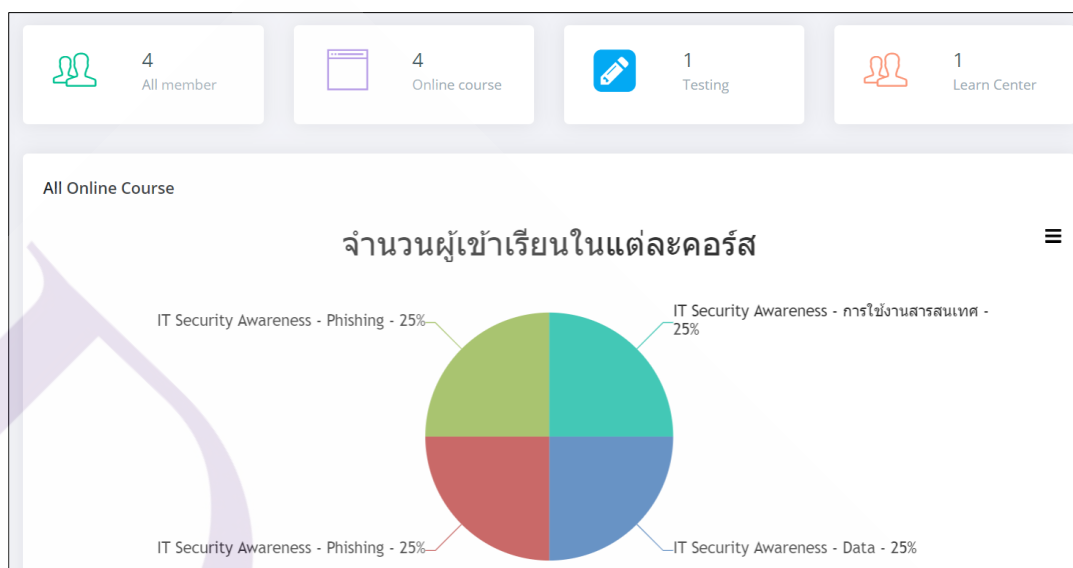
4
All member

4
Online course

1
Testing

1
Learn Center

All Online Course

จำนวนผู้เข้าเรียนในแต่ละคอร์ส

IT Security Awareness - Phishing - 25%

IT Security Awareness - การใช้งานสารสนเทศ - 25%

IT Security Awareness - Phishing - 25%

IT Security Awareness - Data - 25%